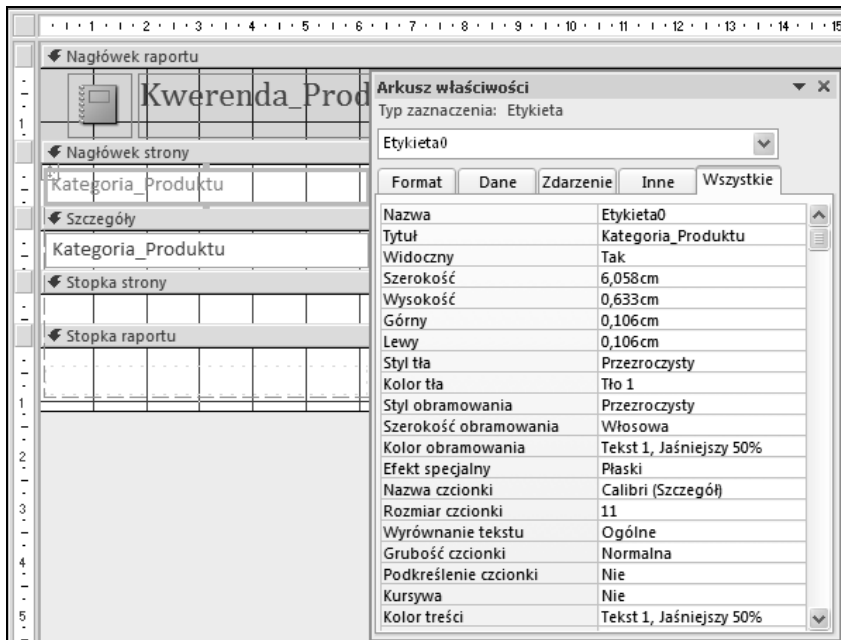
· 1 · 2 · 3 · 4 · 5 · 6 · 7 · 8 · 9 · 10 · 11 · 12 · 13 · 14 · 15

Nagłówek raportu

Kwerenda_Prod

Nagłówek strony

Kategoria_Produktu

Szczegóły

Kategoria_Produktu

Stopka strony

Stopka raportu

1
2
3
4
5

Arkusz właściwości
Typ zaznaczenia: Etykieta

Etykieta0

Format | Dane | Zdarzenie | Inne | Wszystkie

| Nazwa | Etykieta0 |
|---|---|
| Tytuł | Kategoria_Produktu |
| Widoczny | Tak |
| Szerokość | 6,058cm |
| Wysokość | 0,633cm |
| Górny | 0,106cm |
| Lewy | 0,106cm |
| Styl tła | Przezroczysty |
| Kolor tła | Tło 1 |
| Styl obramowania | Przezroczysty |
| Szerokość obramowania | Włosowa |
| Kolor obramowania | Tekst 1, Jaśniejszy 50% |
| Efekt specjalny | Płaski |
| Nazwa czcionki | Calibri (Szczegół) |
| Rozmiar czcionki | 11 |
| Wyrównanie tekstu | Ogólne |
| Grubość czcionki | Normalna |
| Podkreślenie czcionki | Nie |
| Kursywa | Nie |
| Kolor treści | Tekst 1, Jaśniejszy 50% |